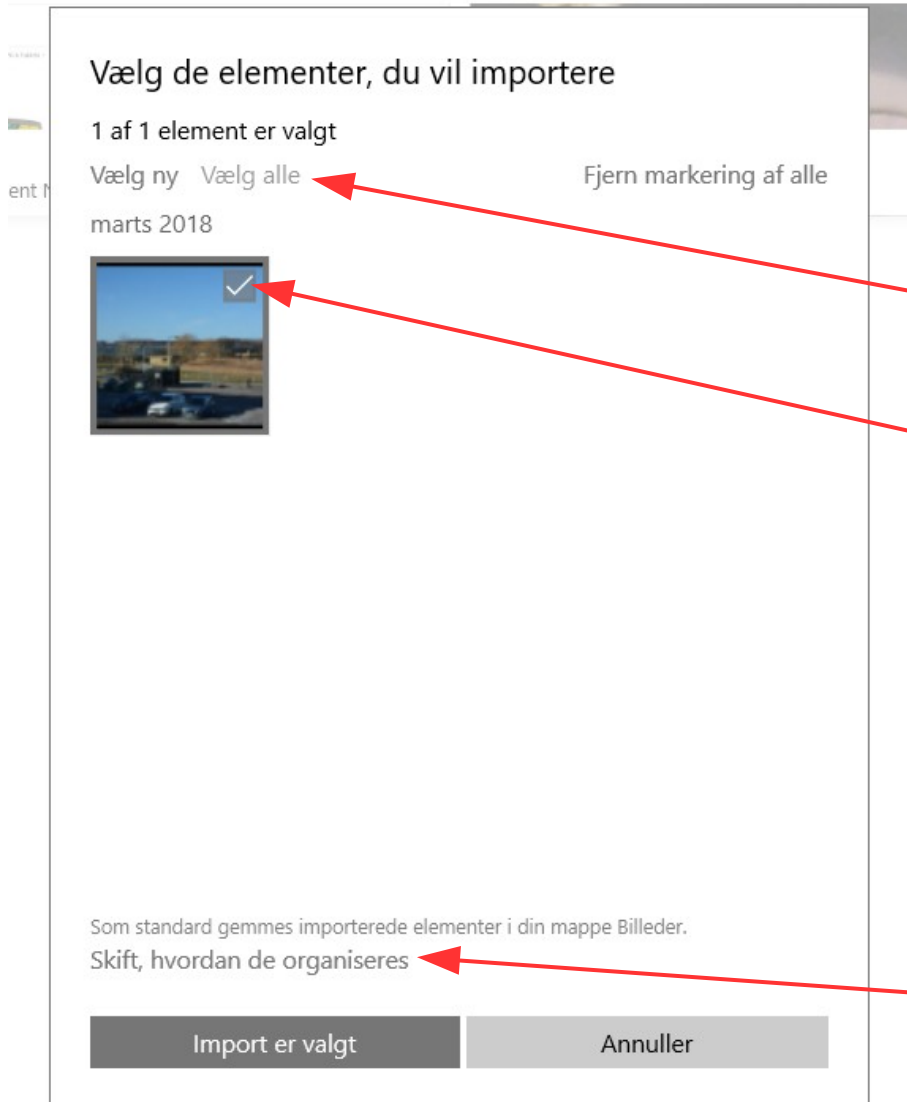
ent N

Vælg de elementer, du vil importere

1 af 1 element er valgt

Vælg ny Vælg alle Fjern markering af alle

marts 2018

Som standard gemmes importerede elementer i din mappe Billeder.

Skift, hvordan de organiseres

Import er valgt Annuller